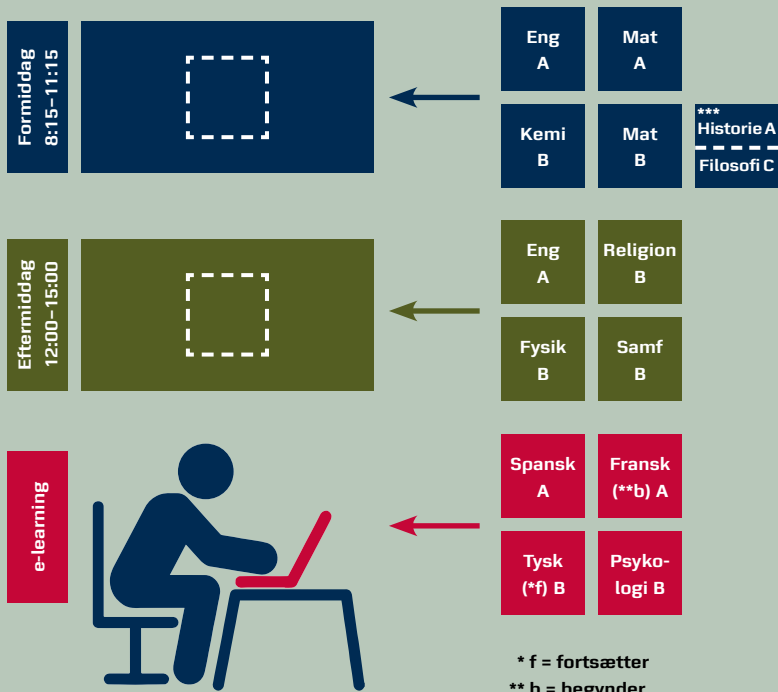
Formiddag
8:15–11:15

Eng
A

Mat
A

Kemi
B

Mat
B

***
Historie A

Filosofi C

Eftermiddag
12:00–15:00

Eng
A

Religion
B

Fysik
B

Samf
B

e-learning

Spansk
A

Fransk
(**b) A

Tysk
(*f) B

Psykologi B

* f = fortsætter
** b = begynder